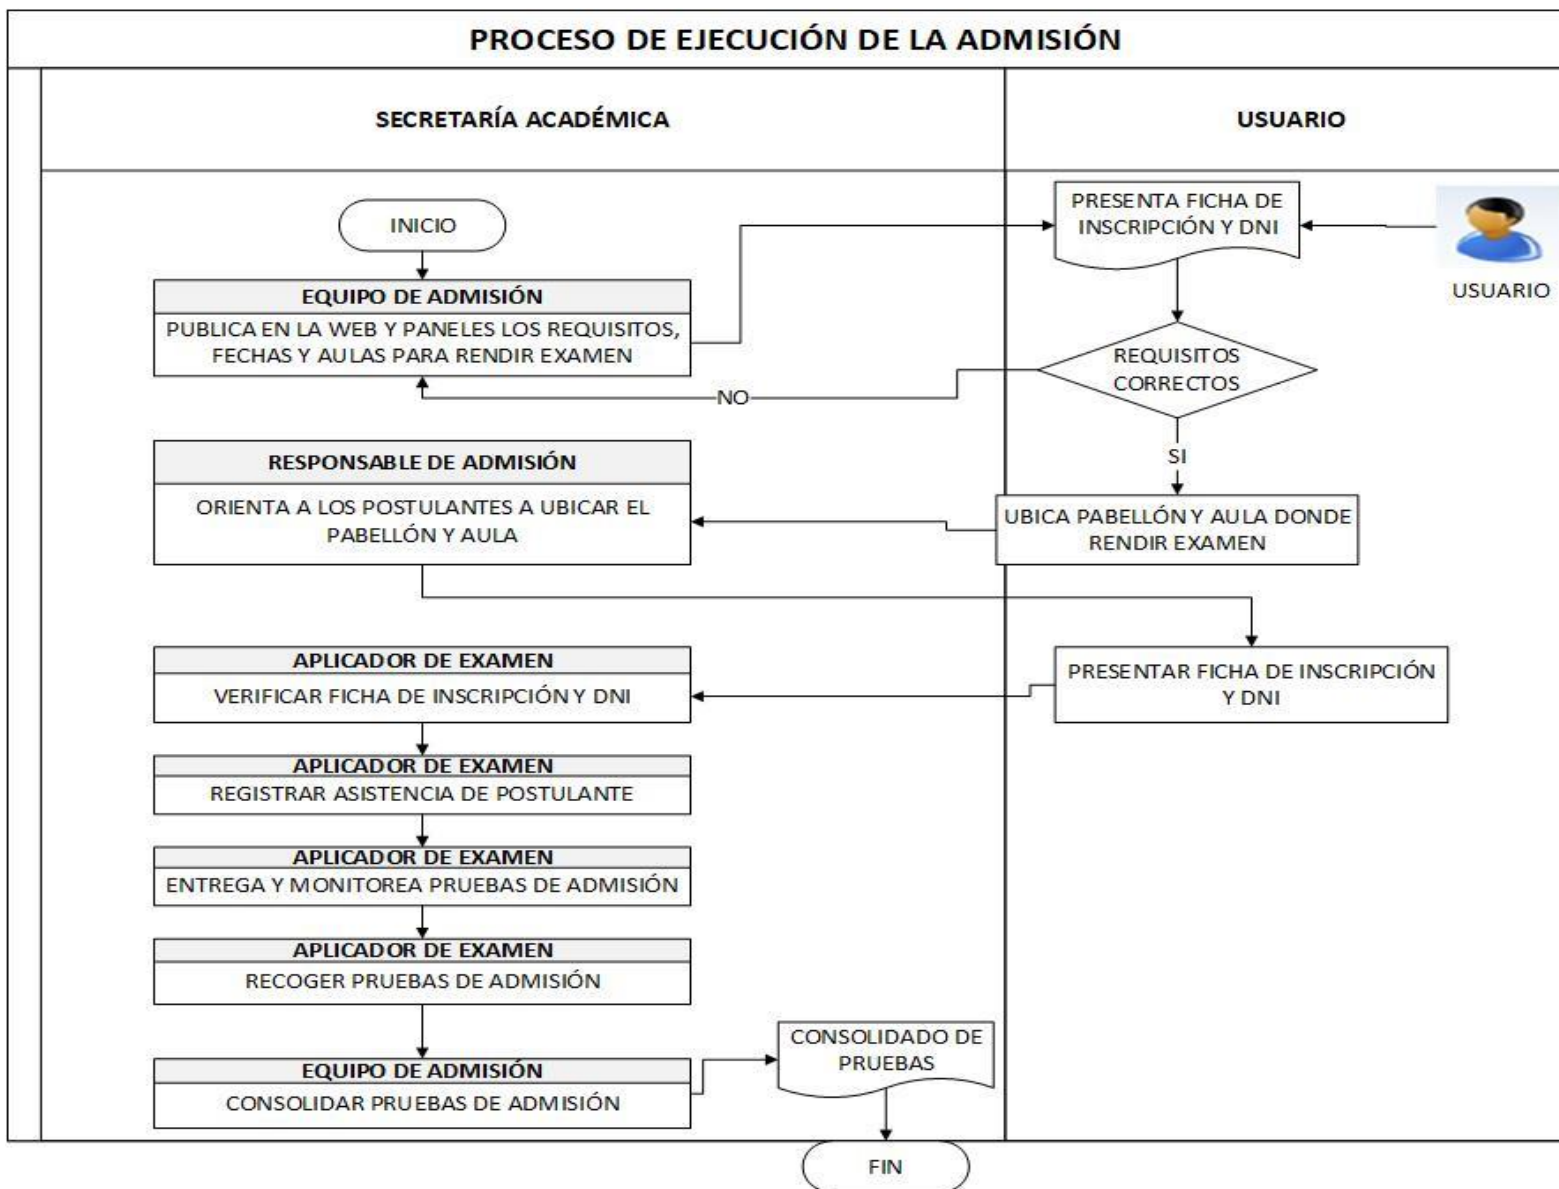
PROCESO DE EJECUCIÓN DE LA ADMISIÓN

SECRETARÍA ACADÉMICA

USUARIO

INICIO

EQUIPO DE ADMISIÓN
PUBLICA EN LA WEB Y PANELES LOS REQUISITOS, FECHAS Y AULAS PARA RENDIR EXAMEN

PRESENTA FICHA DE INSCRIPCIÓN Y DNI

USUARIO

REQUISITOS CORRECTOS

NO

SI

RESPONSABLE DE ADMISIÓN
ORIENTA A LOS POSTULANTES A UBICAR EL PABELLÓN Y AULA

UBICA PABELLÓN Y AULA DONDE RENDIR EXAMEN

APLICADOR DE EXAMEN
VERIFICAR FICHA DE INSCRIPCIÓN Y DNI

PRESENTAR FICHA DE INSCRIPCIÓN Y DNI

APLICADOR DE EXAMEN
REGISTRAR ASISTENCIA DE POSTULANTE

APLICADOR DE EXAMEN
ENTREGA Y MONITOREA PRUEBAS DE ADMISIÓN

APLICADOR DE EXAMEN
RECOGER PRUEBAS DE ADMISIÓN

EQUIPO DE ADMISIÓN
CONSOLIDAR PRUEBAS DE ADMISIÓN

CONSOLIDADO DE PRUEBAS

FIN